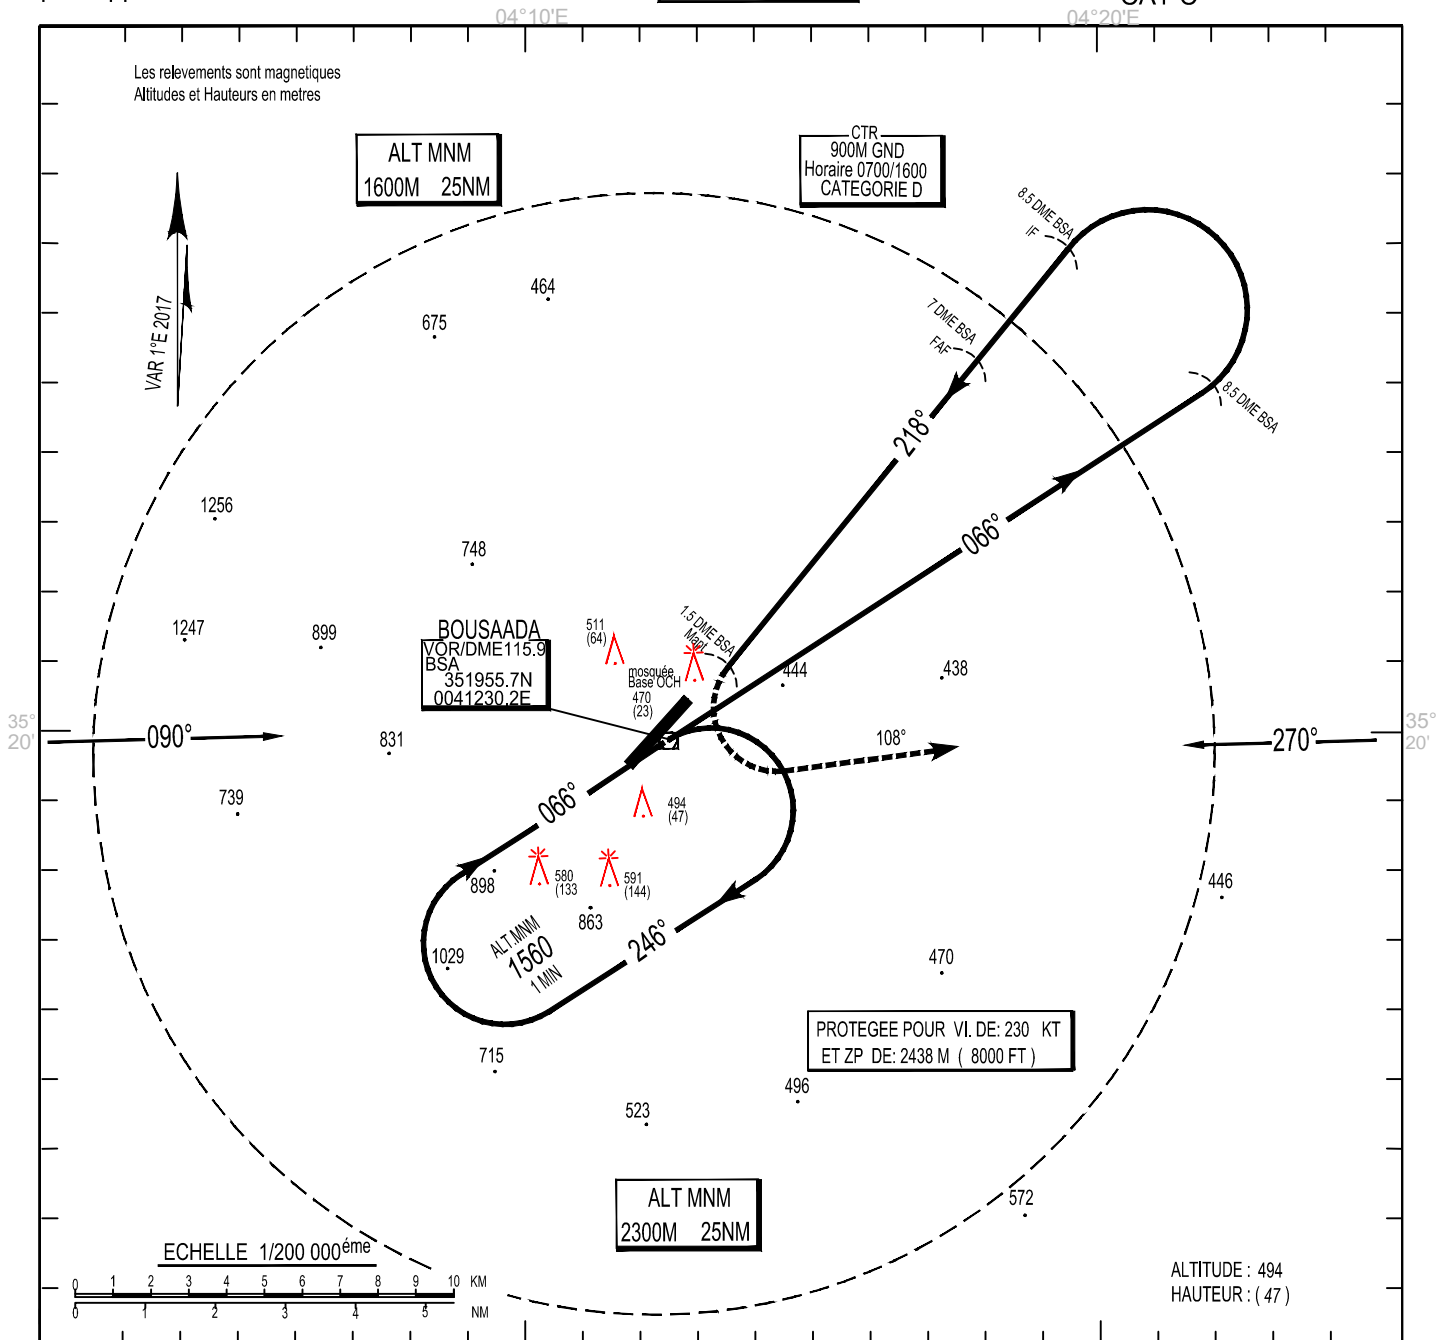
04°10'E
04°20'E

Les relevements sont magnetiques
Altitudes et Hauteurs en metres

ALT MNM
1600M 25NM

CTR
900M GND
Horaire 0700/1600
CATEGORIE D

VAR 1°E 2017

8.5 DME BSA
IF

7 DME BSA
FAF

8.5 DME BSA

464
675
218°
066°
1256
748
1247
899
BOUSAADA
VOR/DME115.9
BSA
351955.7N
0041230.2E
511
(64)
1.5 DME BSA
Mapt
mosquée
Base OCH
470
(23)
444
438

35°
20'
090°
831
108°
270°
35°
20'
739
066°
494
(47)
898
580
(133
591
(144)
863
ALT.MNM
1560
1 MIN
246°
446
1029
470

PROTEGEE POUR VI. DE: 230 KT
ET ZP DE: 2438 M ( 8000 FT )

715
496
523

ALT MNM
2300M 25NM

572

ECHELLE 1/200 000$^{éme}$
0 1 2 3 4 5 6 7 8 9 10 KM
0 1 2 3 4 5 NM

ALTITUDE : 494
HAUTEUR : ( 47 )